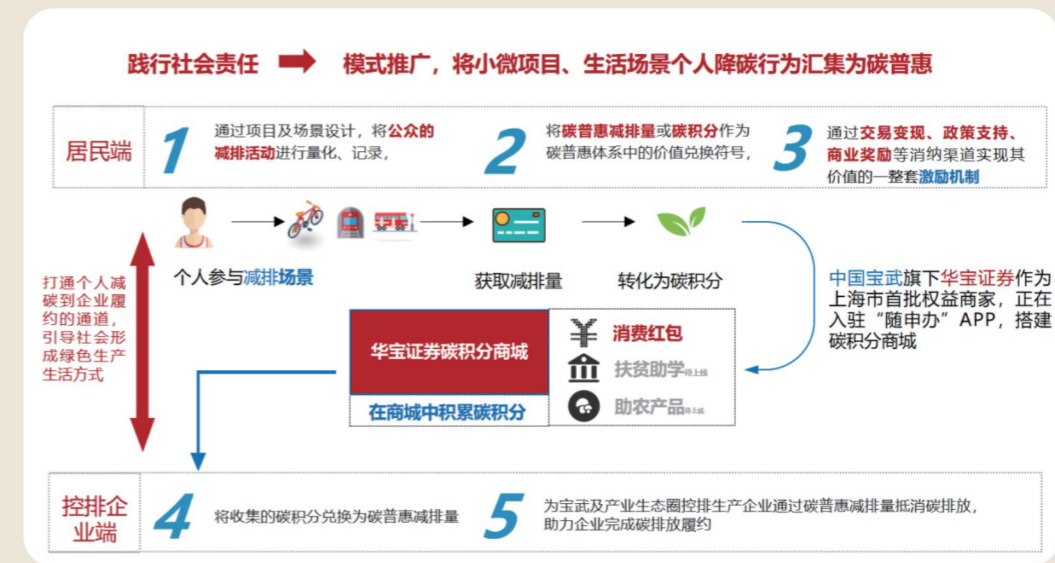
践行社会责任 模式推广，将小微项目、生活场景个人降碳行为汇集为碳普惠

居民端

1 通过项目及场景设计，将公众的减排活动进行量化、记录，

2 将碳普惠减排量或碳积分作为碳普惠体系中的价值兑换符号，

3 通过交易变现、政策支持、商业奖励等消纳渠道实现其价值的一整套激励机制

个人参与减排场景

获取减排量

转化为碳积分

中国宝武旗下华宝证券作为上海市首批权益商家，正在入驻“随申办”APP，搭建碳积分商城

打通个人减碳到企业履约的通道，引导社会形成绿色生产生活方式

华宝证券碳积分商城

在商城中积累碳积分

消费红包

扶贫助学待上线

助农产品待上线

控排企业端

4 将收集的碳积分兑换为碳普惠减排量

5 为宝武及产业生态圈控排生产企业通过碳普惠减排量抵消碳排放，助力企业完成碳排放履约